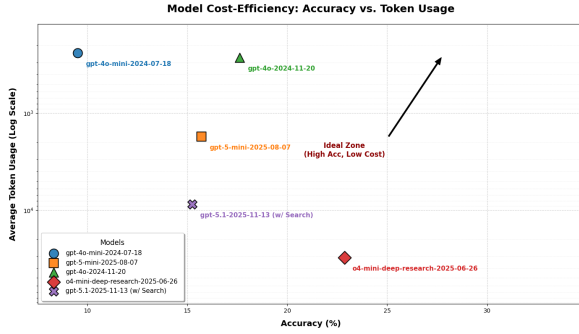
Model Cost-Efficiency: Accuracy vs. Token Usage

Average Token Usage (Log Scale)

$10^3$

$10^4$

gpt-4o-mini-2024-07-18

gpt-4o-2024-11-20

gpt-5-mini-2025-08-07

Ideal Zone
(High Acc, Low Cost)

gpt-5.1-2025-11-13 (w/ Search)

o4-mini-deep-research-2025-06-26

Models
gpt-4o-mini-2024-07-18
gpt-5-mini-2025-08-07
gpt-4o-2024-11-20
o4-mini-deep-research-2025-06-26
gpt-5.1-2025-11-13 (w/ Search)

10
15
20
25
30

Accuracy (%)